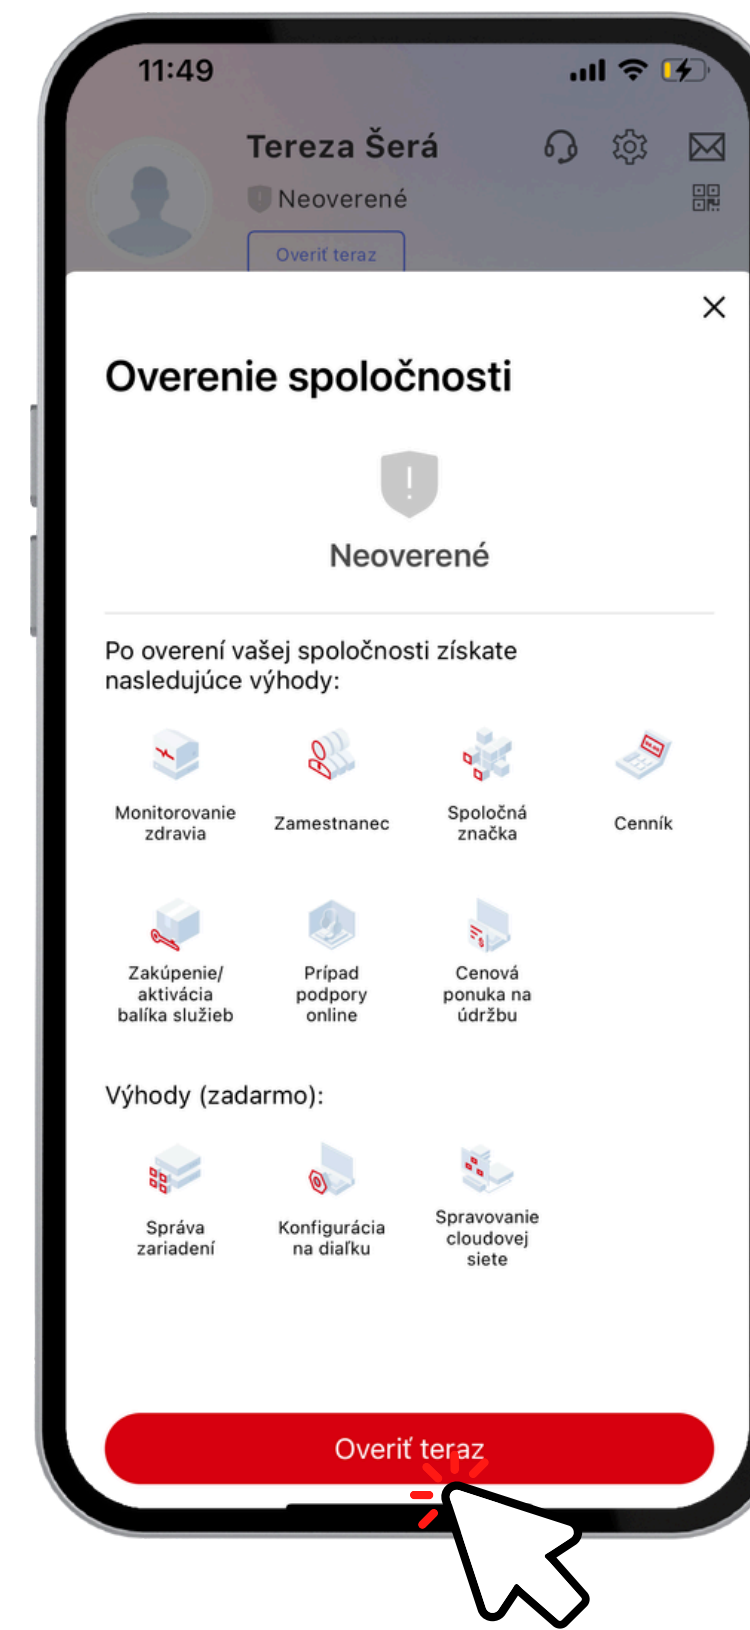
11:49

Tereza Šerá

Neoverené

Overiť teraz

Overenie spoločnosti

Neoverené

Po overení vašej spoločnosti získate nasledujúce výhody:

Monitorovanie zdravia

Zamestnanec

Spoločná značka

Cenník

Zakúpenie/ aktivácia balíka služieb

Prípad podpory online

Cenová ponuka na údržbu

Výhody (zadarmo):

Správa zariadení

Konfigurácia na diaľku

Spravovanie cloudovej siete

Overiť teraz